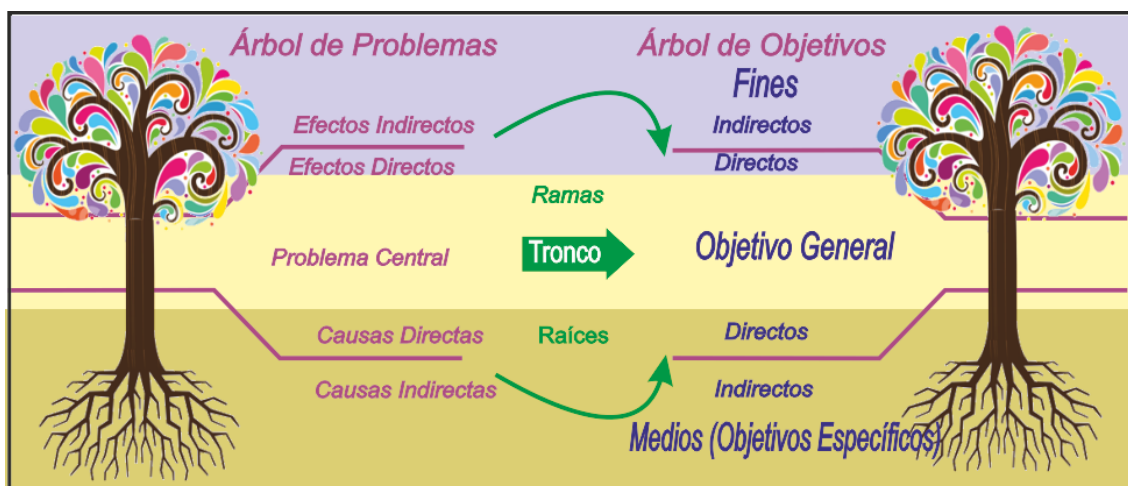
Árbol de Problemas

Árbol de Objetivos

Fines

Efectos Indirectos

Indirectos

Efectos Directos

Directos

Ramas

Problema Central

Tronco

Objetivo General

Causas Directas

Raíces

Directos

Causas Indirectas

Indirectos

Medios (Objetivos Específicos)